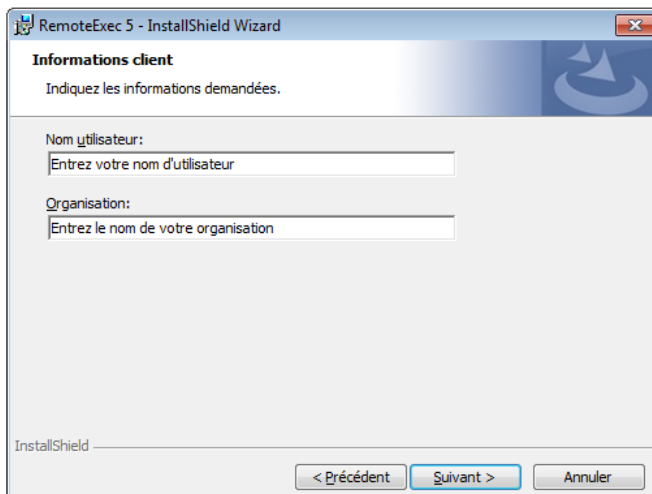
RemoteExec 5 - InstallShield Wizard

Informations client

Indiquez les informations demandées.

Nom utilisateur:

Entrez votre nom d'utilisateur

Organisation:

Entrez le nom de votre organisation

InstallShield

< Précédent

Suivant >

Annuler